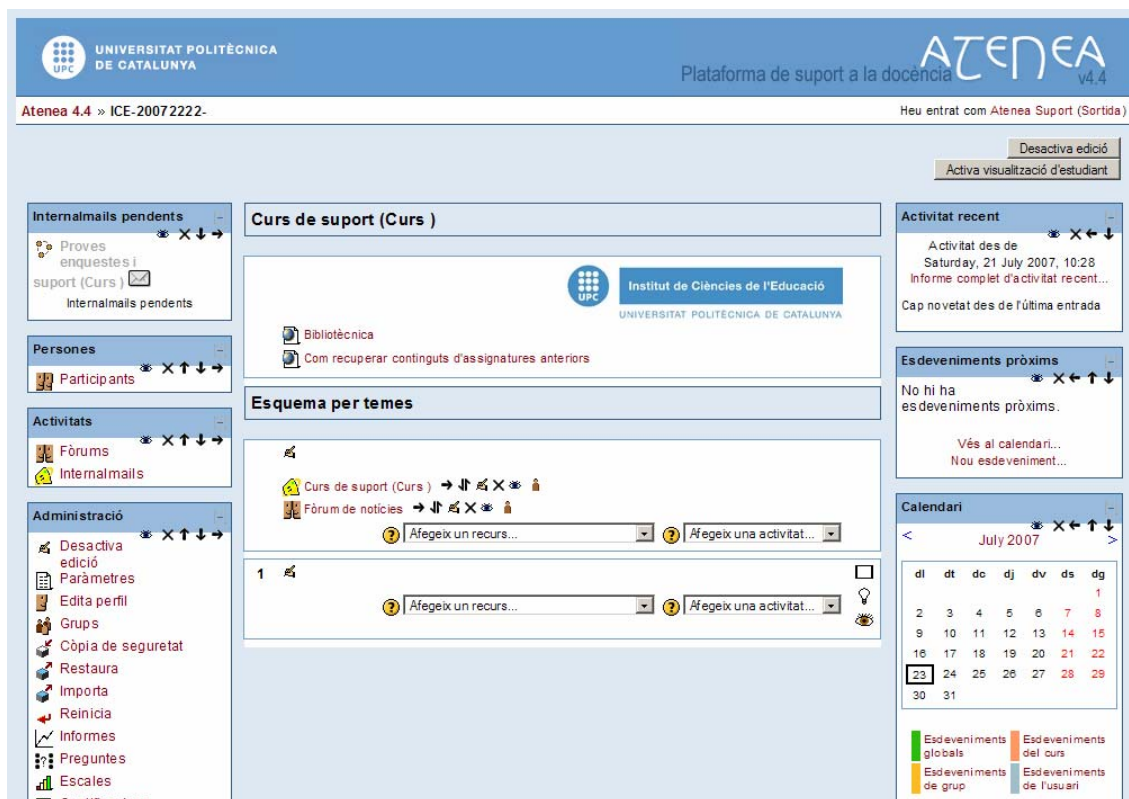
UNIVERSITAT POLITÈCNICA DE CATALUNYA

ATENEA v4.4
Plataforma de suport a la docència

Atenea 4.4 » ICE-20072222-

Heu entrat com Atenea Suport (Sortida)

Desactiva edició
Activa visualització d'estudiant

Internalmails pendents
Proves enquestes i suport (Curs )
Internalmails pendents

Persones
Participants

Activitats
Fòrums
Internalmails

Administració
Desactiva edició
Paràmetres
Edita perfil
Grups
Còpia de seguretat
Restaura
Importa
Reinicia
Informes
Preguntes
Escales

Curs de suport (Curs )

Institut de Ciències de l'Educació
UNIVERSITAT POLITÈCNICA DE CATALUNYA

Bibliotècnica
Com recuperar continguts d'assignatures anteriors

Esquema per temes

Curs de suport (Curs )
Fòrum de notícies
Afegeix un recurs...
Afegeix una activitat...

1
Afegeix un recurs...
Afegeix una activitat...

Activitat recent
Activitat des de Saturday, 21 July 2007, 10:28
Informe complet d'activitat recent...
Cap novetat des de l'última entrada

Esdeveniments pròxims
No hi ha esdeveniments pròxims.
Vés al calendari...
Nou esdeveniment...

Calendari
<
July 2007
>

| dl | dt | dc | dj | dv | ds | dg |
|---|---|---|---|---|---|---|
| | | | | | | 1 |
| 2 | 3 | 4 | 5 | 6 | 7 | 8 |
| 9 | 10 | 11 | 12 | 13 | 14 | 15 |
| 16 | 17 | 18 | 19 | 20 | 21 | 22 |
| 23 | 24 | 25 | 26 | 27 | 28 | 29 |
| 30 | 31 | | | | | |

Esdeveniments globals
Esdeveniments del curs
Esdeveniments de grup
Esdeveniments de l'usuari